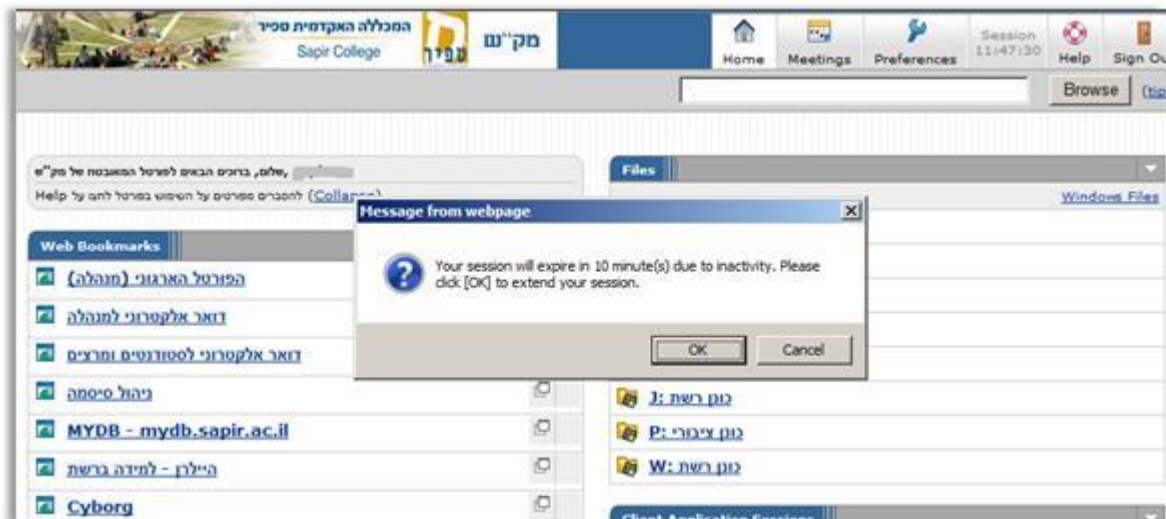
המכללה האקדמית ספיר
Sapir College
ספיר
מק"ש

Home
Meetings
Preferences
Session 11:47:30
Help
Sign Ou

Browse
(tip

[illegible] שלום, ברוכים הבאים לפורטל המאובטח של מק"ש
Help להסברים מפורטים על השימוש בפורטל לחצו על (Collapse)

Files
Windows Files

Web Bookmarks
הפורטל הארגוני (מנהלה)
דואר אלקטרוני למנהלה
דואר אלקטרוני לסטודנטים ומרצים
ניהול סיסמה
MYDB - mydb.sapir.ac.il
היילרן - למידה ברשת
Cyborg

כונן רשת :J
כונן ציבורי :P
כונן רשת :W

Message from webpage
Your session will expire in 10 minute(s) due to inactivity. Please click [OK] to extend your session.
OK
Cancel

Client Application Sessions